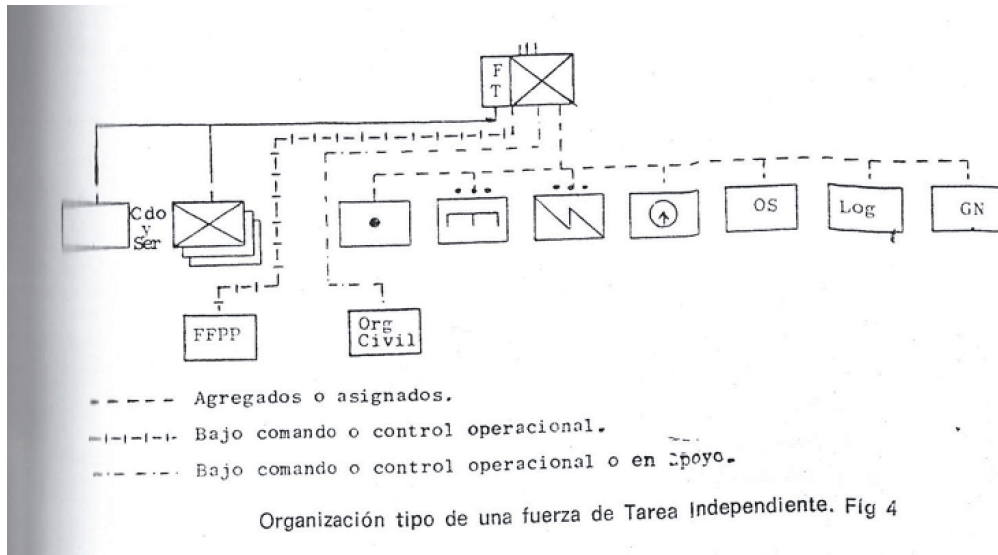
F T

Cdo y Ser

OS

Log

GN

FFPP

Org Civil

Agregados o asignados.

Bajo comando o control operacional.

Bajo comando o control operacional o en apoyo.

Organización tipo de una fuerza de Tarea Independiente. Fig 4